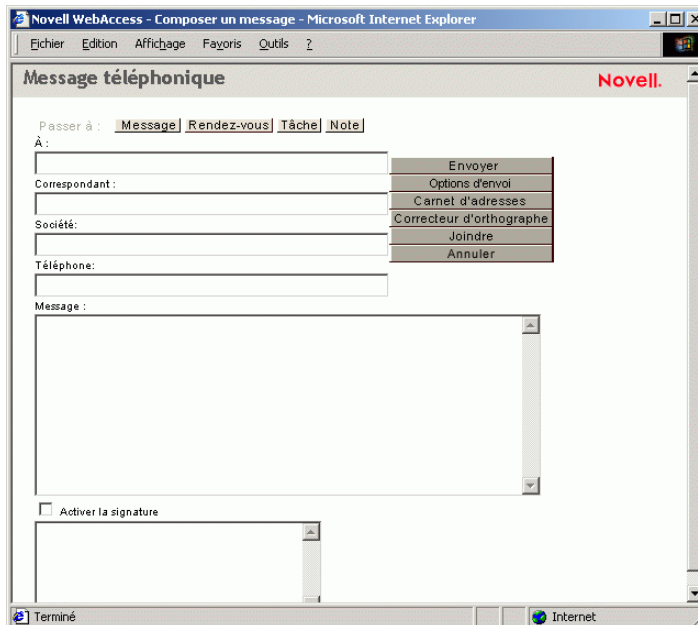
Novell WebAccess - Composer un message - Microsoft Internet Explorer

Fichier Edition Affichage Favoris Outils ?

Message téléphonique

Novell.

Passer à : Message Rendez-vous Tâche Note

À :

Correspondant :

Société:

Téléphone:

Envoyer
Options d'envoi
Carnet d'adresses
Correcteur d'orthographe
Joindre
Annuler

Message :

Activer la signature

Terminé

Internet